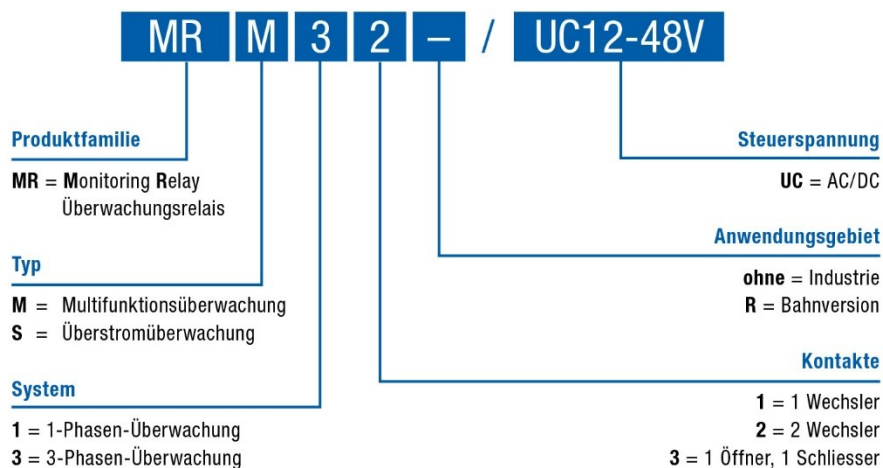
MR M 3 2 – / UC12-48V

Produktfamilie

MR = Monitoring Relay
Überwachungsrelais

Typ

M = Multifunktionsüberwachung
S = Überstromüberwachung

System

1 = 1-Phasen-Überwachung
3 = 3-Phasen-Überwachung

Steuerspannung

UC = AC/DC

Anwendungsgebiet

ohne = Industrie
R = Bahnversion

Kontakte

1 = 1 Wechsler
2 = 2 Wechsler
3 = 1 Öffner, 1 Schliesser